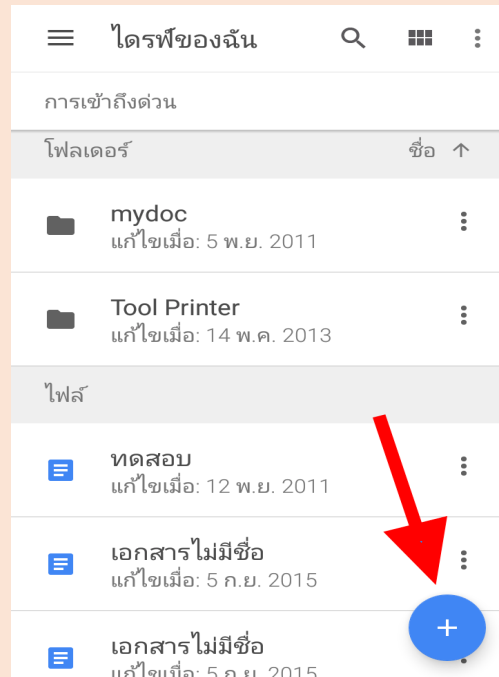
ไดรฟ์ของฉัน

การเข้าถึงด่วน

โฟลเดอร์

ชื่อ ↑

mydoc
แก้ไขเมื่อ: 5 พ.ย. 2011

Tool Printer
แก้ไขเมื่อ: 14 พ.ค. 2013

ไฟล์

ทดสอบ
แก้ไขเมื่อ: 12 พ.ย. 2011

เอกสารไม่มีชื่อ
แก้ไขเมื่อ: 5 ก.ย. 2015

เอกสารไม่มีชื่อ
แก้ไขเมื่อ: 5 ก.ย. 2015

+